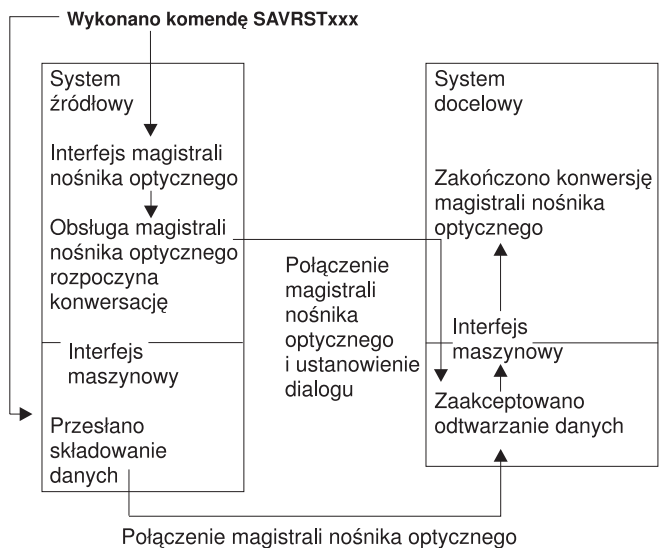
Wykonano komendę SAVRSTxxx

System źródłowy

Interfejs magistrali nośnika optycznego

Obsługa magistrali nośnika optycznego rozpoczyna konwersację

Interfejs maszynowy

Przesłano składowanie danych

Połączenie magistrali nośnika optycznego i ustanowienie dialogu

System docelowy

Zakończono konwersję magistrali nośnika optycznego

Interfejs maszynowy

Zaakceptowano odtwarzanie danych

Połączenie magistrali nośnika optycznego